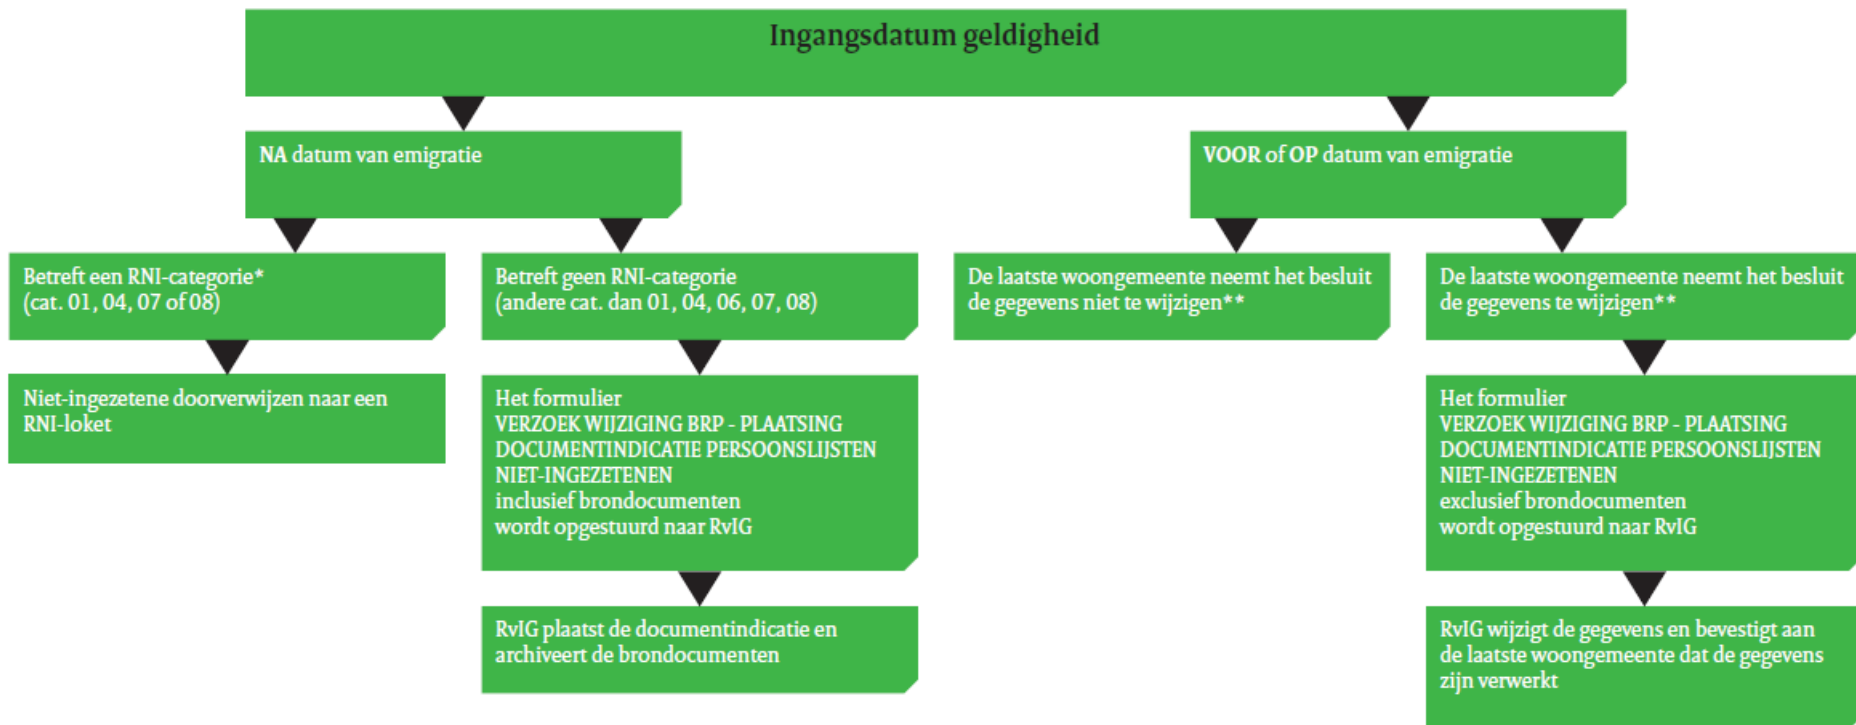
Ingangsdatum geldigheid

NA datum van emigratie

VOOR of OP datum van emigratie

Betreft een RNI-categorie* (cat. 01, 04, 07 of 08)

Betreft geen RNI-categorie (andere cat. dan 01, 04, 06, 07, 08)

De laatste woongemeente neemt het besluit de gegevens niet te wijzigen**

De laatste woongemeente neemt het besluit de gegevens te wijzigen**

Niet-ingezetene doorverwijzen naar een RNI-loket

Het formulier VERZOEK WIJZIGING BRP - PLAATSING DOCUMENTINDICATIE PERSOONSLIJSTEN NIET-INGEZETENEN inclusief brondocumenten wordt opgestuurd naar RvIG

Het formulier VERZOEK WIJZIGING BRP - PLAATSING DOCUMENTINDICATIE PERSOONSLIJSTEN NIET-INGEZETENEN exclusief brondocumenten wordt opgestuurd naar RvIG

RvIG plaatst de documentindicatie en archiveert de brondocumenten

RvIG wijzigt de gegevens en bevestigt aan de laatste woongemeente dat de gegevens zijn verwerkt